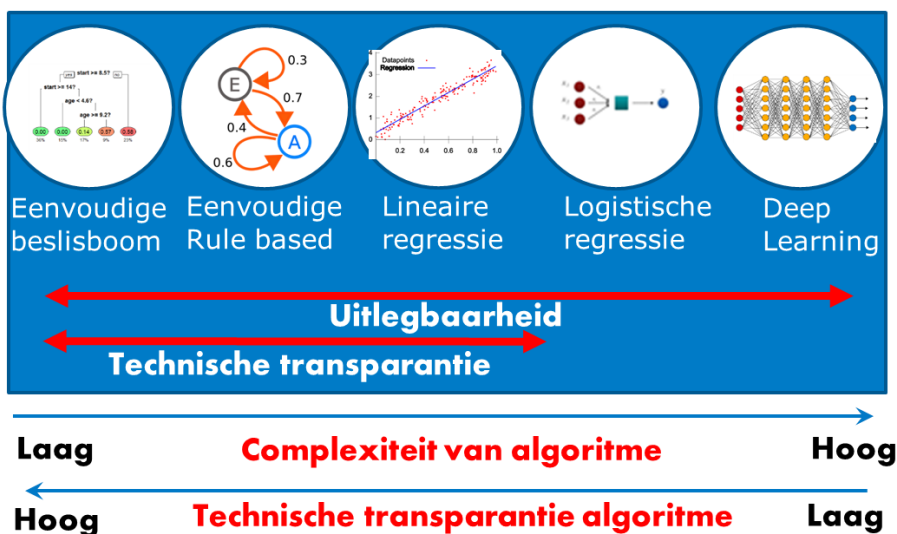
start >= 8.5?
yes
no
start >= 14?
age < 4.67
age >= 9.2?
0.00
0.00
0.14
0.57
0.56
38%
10%
17%
9%
23%

E
A
0.3
0.7
0.4
0.6

Datapoints
Regression
0.2
0.4
0.6
0.8
1.0

y

Eenvoudige beslisboom

Eenvoudige Rule based

Lineaire regressie

Logistische regressie

Deep Learning

Uitlegbaarheid

Technische transparantie

Laag

Complexiteit van algoritme

Hoog

Hoog

Technische transparantie algoritme

Laag